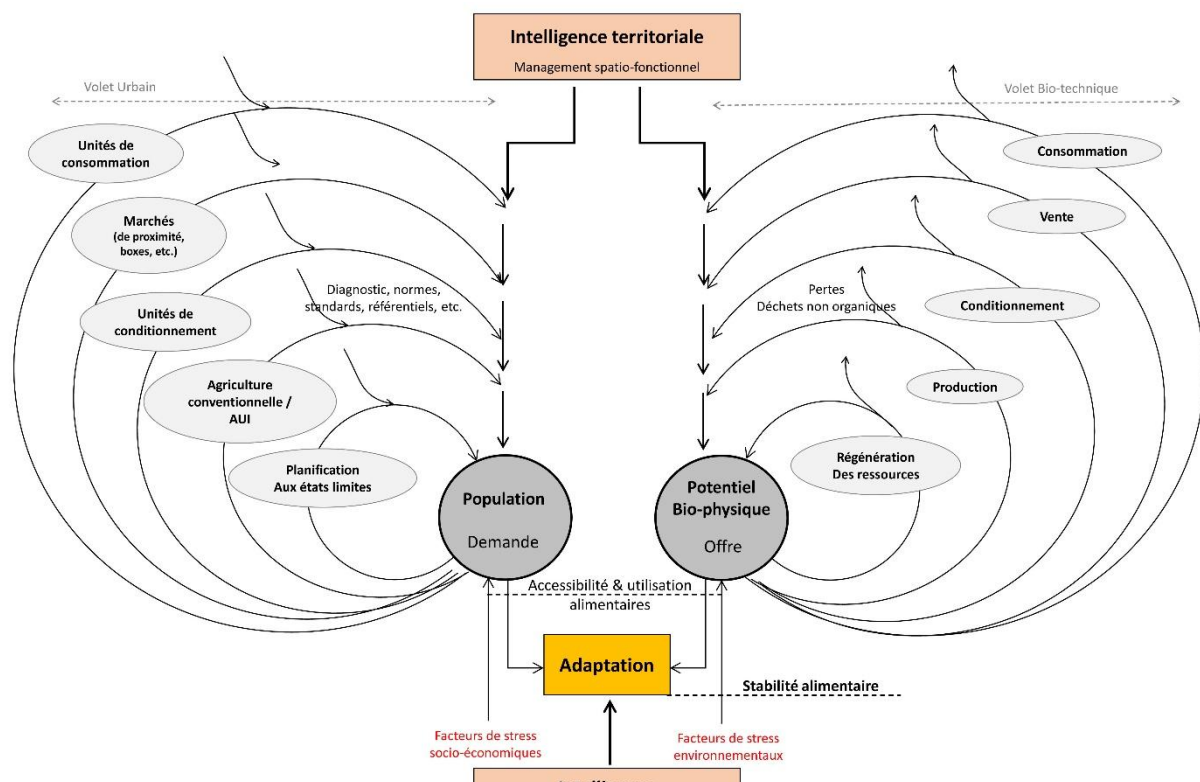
Intelligence territoriale

Management spatio-fonctionnel

Volet Urbain

Volet Bio-technique

Unités de consommation

Marchés (de proximité, boxes, etc.)

Unités de conditionnement

Agriculture conventionnelle / AUI

Planification Aux états limites

Diagnostic, normes, standards, référentiels, etc.

Consommation

Vente

Pertes
Déchets non organiques

Conditionnement

Production

Régénération Des ressources

Population

Demande

Potentiel Bio-physique

Offre

Accessibilité & utilisation alimentaires

Adaptation

Stabilité alimentaire

Facteurs de stress socio-économiques

Facteurs de stress environnementaux

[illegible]